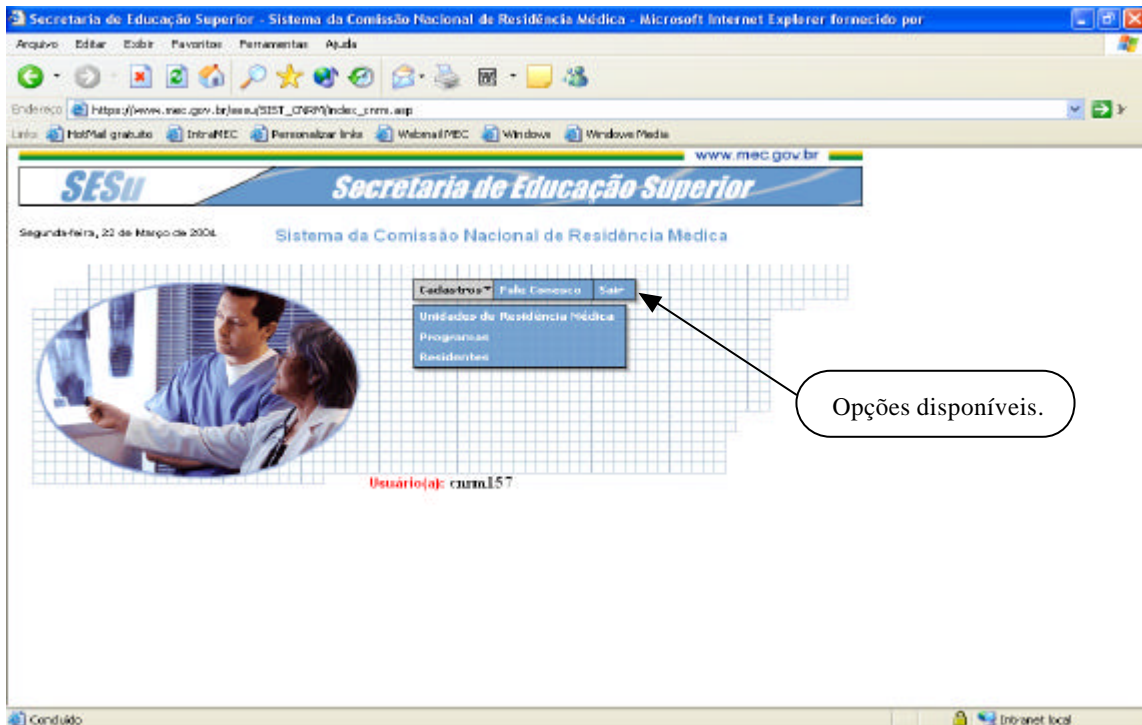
Secretaria de Educação Superior - Sistema da Comissão Nacional de Residência Médica - Microsoft Internet Explorer fornecido por

Arquivo Editar Exibir Favoritos Ferramentas Ajuda

Endereço https://www.mec.gov.br/sesu/SIST_CNRM/index_cnrm.asp

Links HotMail gratuito IntraMEC Personalizar links Webmail MEC Windows Windows Media

www.mec.gov.br

SESu

Secretaria de Educação Superior

Segunda-feira, 22 de Março de 2004.

Sistema da Comissão Nacional de Residência Medica

Cadastros Fale Conosco Sair

Unidades de Residência Médica
Programas
Residentes

Opções disponíveis.

Usuário(a): cnrm157

Concluído

Intranet local